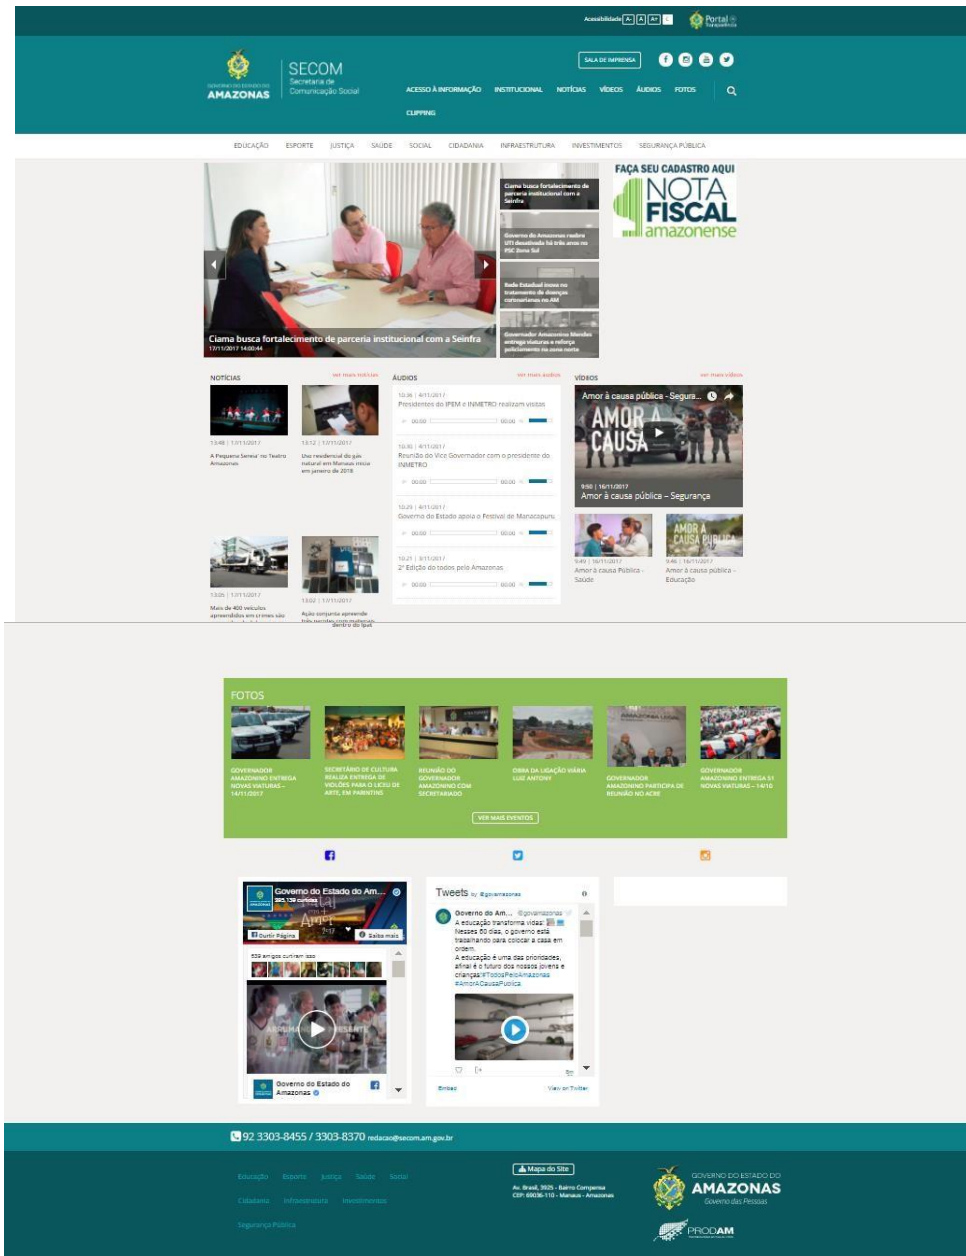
Acessibilidade A- A A+ C Portal da Transparência

GOVERNO DO ESTADO DO AMAZONAS

SECOM Secretaria de Comunicação Social

SALA DE IMPRENSA

ACESSO À INFORMAÇÃO INSTITUCIONAL NOTÍCIAS VÍDEOS ÁUDIOS FOTOS

CLIPPING

EDUCAÇÃO ESPORTE JUSTIÇA SAÚDE SOCIAL CIDADANIA INFRAESTRUTURA INVESTIMENTOS SEGURANÇA PÚBLICA

Ciama busca fortalecimento de parceria institucional com a Seinfra
17/11/2017 14:00:44

Ciama busca fortalecimento de parceria institucional com a Seinfra

Governo do Amazonas realiza UTI desativada há três anos no PSC Zona Sul

Rede Estadual inova no tratamento de doenças coronarianas no AM

Governador Amazonino Mendes entrega viaturas e reforça policiamento na zona norte

FAÇA SEU CADASTRO AQUI
NOTA FISCAL amazonense

NOTÍCIAS ver mais notícias

13:48 | 17/11/2017
A Pequena Sereia' no Teatro Amazonas

13:12 | 17/11/2017
Uso residencial do gás natural em Manaus inicia em janeiro de 2018

13:05 | 17/11/2017
Mais de 400 veículos apreendidos em crimes são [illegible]

13:02 | 17/11/2017
Ação conjunta apreende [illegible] dentro do Ipaí

ÁUDIOS ver mais áudios

10:36 | 4/11/2017
Presidentes do IPEM e INMETRO realizam visitas
00:00 00:00

10:36 | 4/11/2017
Reunião do Vice Governador com o presidente do INMETRO
00:00 00:00

10:29 | 4/11/2017
Governo do Estado apoia o Festival de Manacapuru
00:00 00:00

10:21 | 3/11/2017
2ª Edição do todos pelo Amazonas
00:00 00:00

VÍDEOS ver mais vídeos

Amor à causa pública - Segura...
AMOR À CAUSA
9:50 | 16/11/2017
Amor à causa pública – Segurança

9:49 | 16/11/2017
Amor à causa Pública - Saúde

AMOR À CAUSA PÚBLICA
9:46 | 16/11/2017
Amor à causa pública - Educação

FOTOS

GOVERNADOR AMAZONINO ENTREGA NOVAS VIATURAS – 14/11/2017

SECRETÁRIO DE CULTURA REALIZA ENTREGA DE VIOLÕES PARA O LICEU DE ARTE, EM PARINTINS

REUNIÃO DO GOVERNADOR AMAZONINO COM SECRETARIADO

OBRA DA LIGAÇÃO VIÁRIA LUIZ ANTONY

GOVERNADOR AMAZONINO PARTICIPA DE REUNIÃO NO ACRE

GOVERNADOR AMAZONINO ENTREGA 51 NOVAS VIATURAS – 14/10

VER MAIS EVENTOS

Governo do Estado do Am...
393.139 curtidas
Curtir Página
Saiba mais
539 amigos curtiram isso
Governo do Estado do Amazonas

Tweets by @govamazonas
Governo do Am... @govamazonas
A educação transforma vidas!
Nesses 60 dias, o governo está trabalhando para colocar a casa em ordem.
A educação é uma das prioridades, afinal é o futuro dos nossos jovens e crianças! #TodosPeloAmazonas #AmorACausaPublica
Embed View on Twitter

92 3303-8455 / 3303-8370 redacao@secom.am.gov.br

Educação Esporte Justiça Saúde Social
Cidadania Infraestrutura Investimentos
Segurança Pública

Mapa do Site
Av. Brasil, 3925 - Bairro Compensa
CEP: 69036-110 - Manaus - Amazonas

GOVERNO DO ESTADO DO AMAZONAS Governo das Pessoas

PRODAM